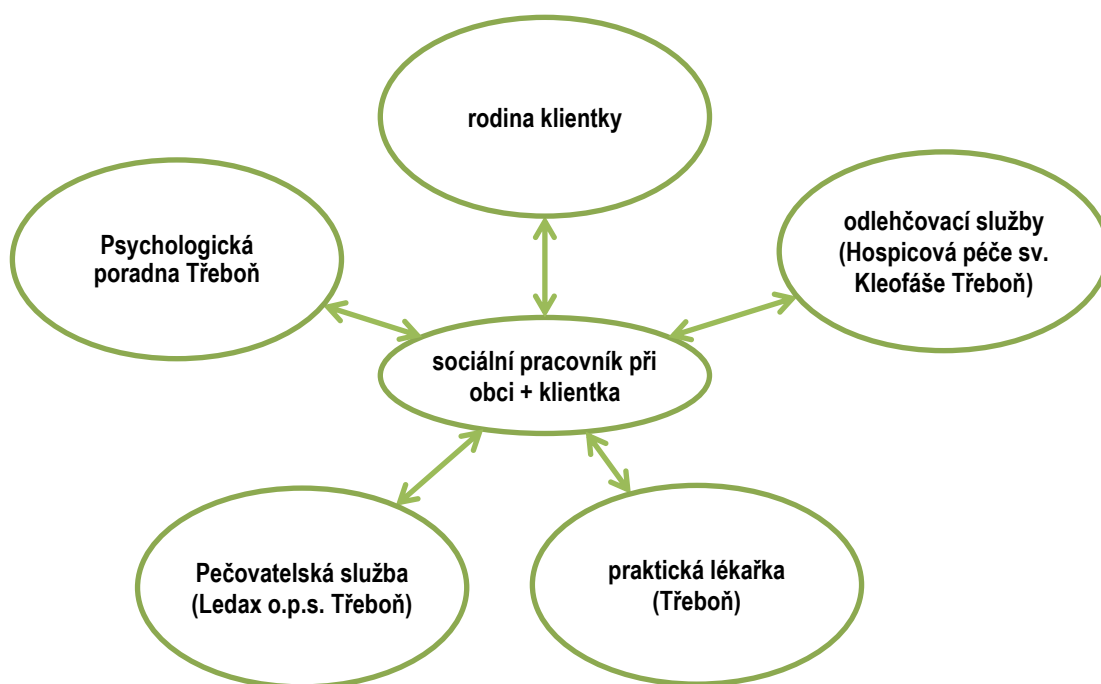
rodina klientky

Psychologická poradna Třeboň

odlehčovací služby (Hospicová péče sv. Kleofáše Třeboň)

sociální pracovník při obci + klientka

Pečovatelská služba (Ledax o.p.s. Třeboň)

praktická lékařka (Třeboň)